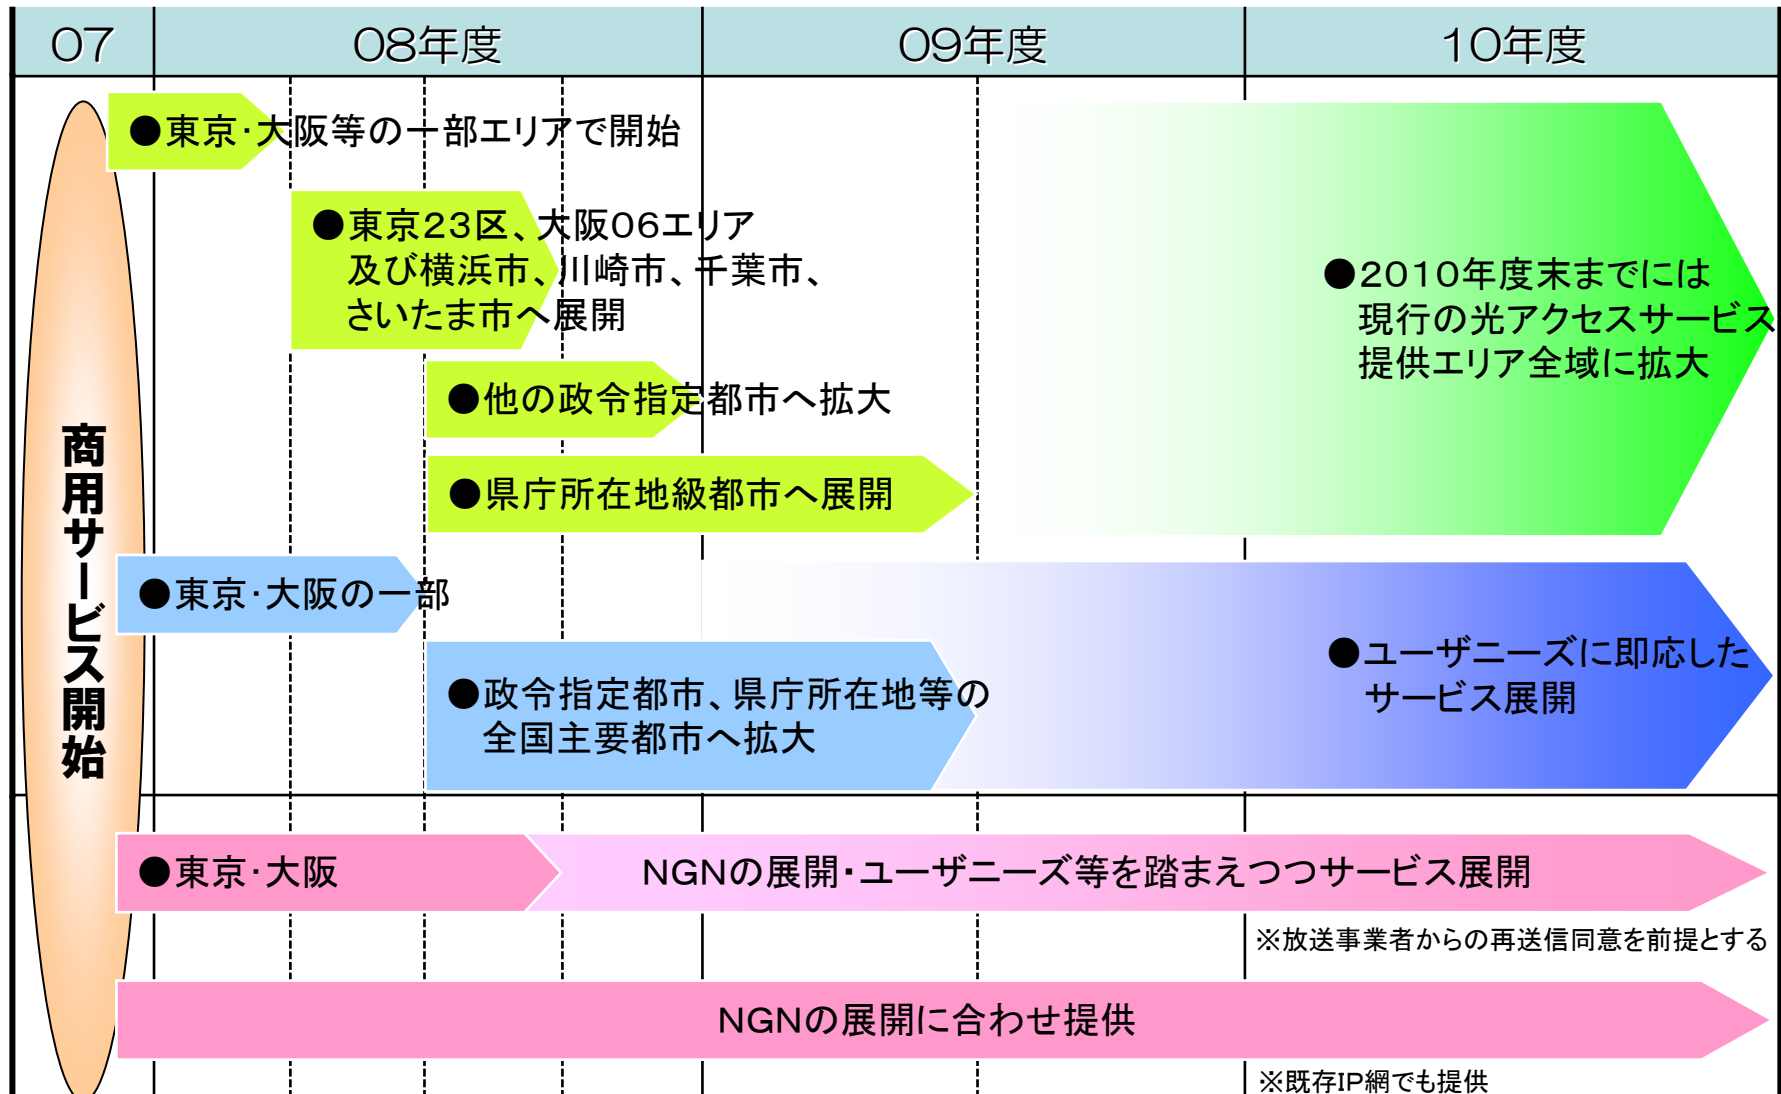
| 07 | 08年度 | 09年度 | 10年度 |
|---|---|---|---|

商用サービス開始

●東京･大阪等の一部エリアで開始

●東京23区、大阪06エリア及び横浜市、川崎市、千葉市、さいたま市へ展開

●他の政令指定都市へ拡大

●県庁所在地級都市へ展開

●2010年度末までには現行の光アクセスサービス提供エリア全域に拡大

●東京･大阪の一部

●政令指定都市、県庁所在地等の全国主要都市へ拡大

●ユーザニーズに即応したサービス展開

●東京･大阪

NGNの展開･ユーザニーズ等を踏まえつつサービス展開

※放送事業者からの再送信同意を前提とする

NGNの展開に合わせ提供

※既存IP網でも提供